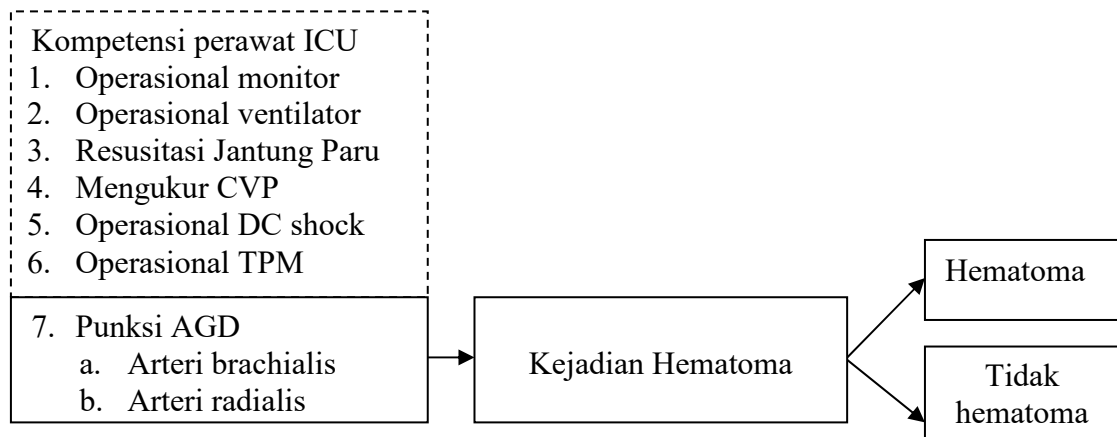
Kompetensi perawat ICU
1. Operasional monitor
2. Operasional ventilator
3. Resusitasi Jantung Paru
4. Mengukur CVP
5. Operasional DC shock
6. Operasional TPM

7. Punksi AGD
a. Arteri brachialis
b. Arteri radialis

Kejadian Hematoma

Hematoma

Tidak hematoma